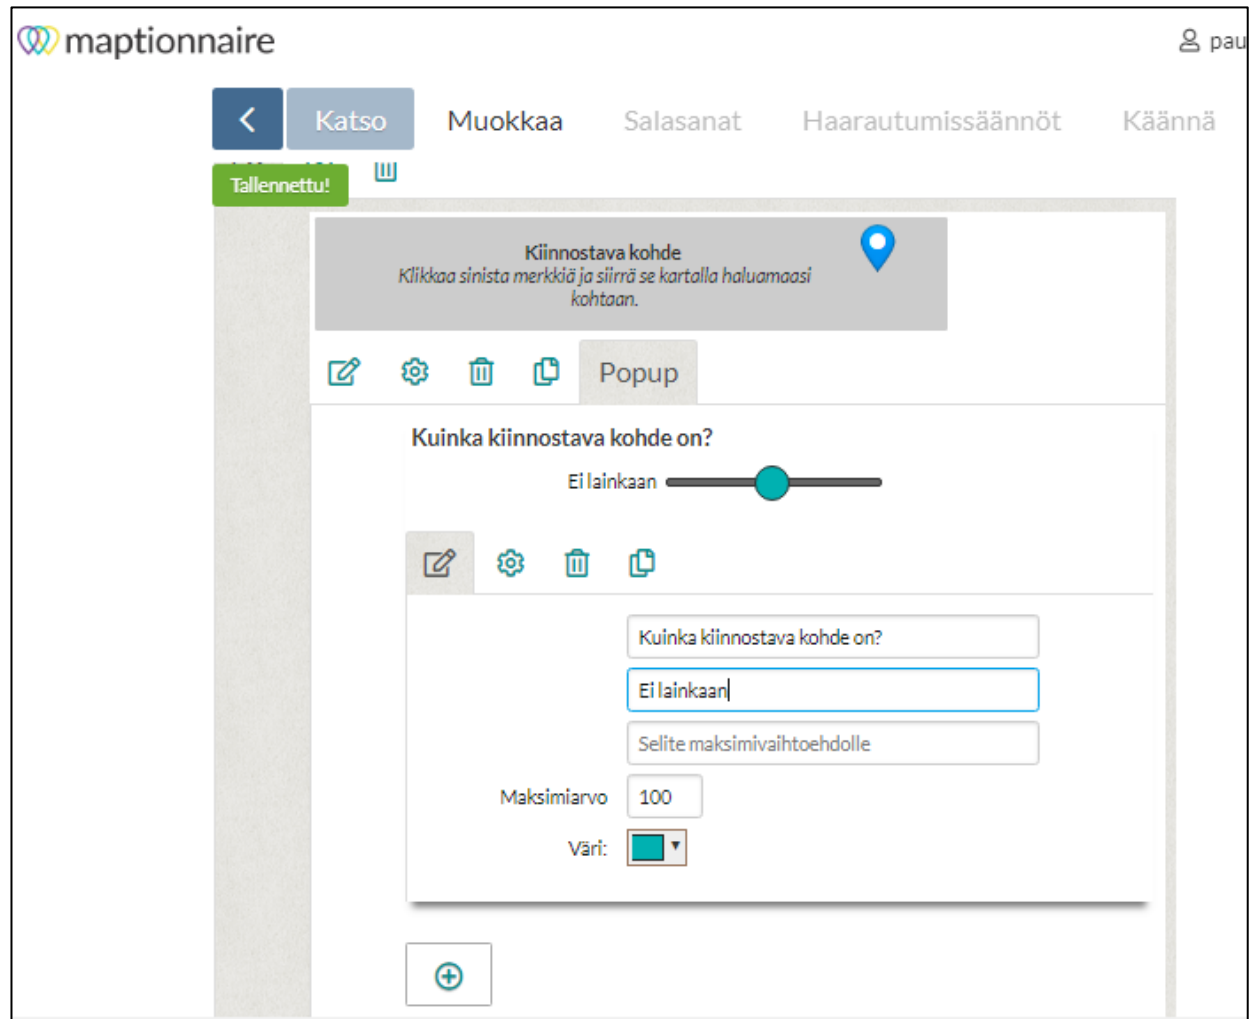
maptionnaire

pau

Katso

Muokkaa

Salasanat

Haarautumissäännöt

Käännä

Tallennettu!

Kiinnostava kohde
Klikkaa sinista merkkiä ja siirrä se kartalla haluamaasi kohtaan.

Popup

Kuinka kiinnostava kohde on?

Ei lainkaan

Kuinka kiinnostava kohde on?

Ei lainkaan

Selite maksimivaihtoehdolle

Maksimiarvo 100

Väri: